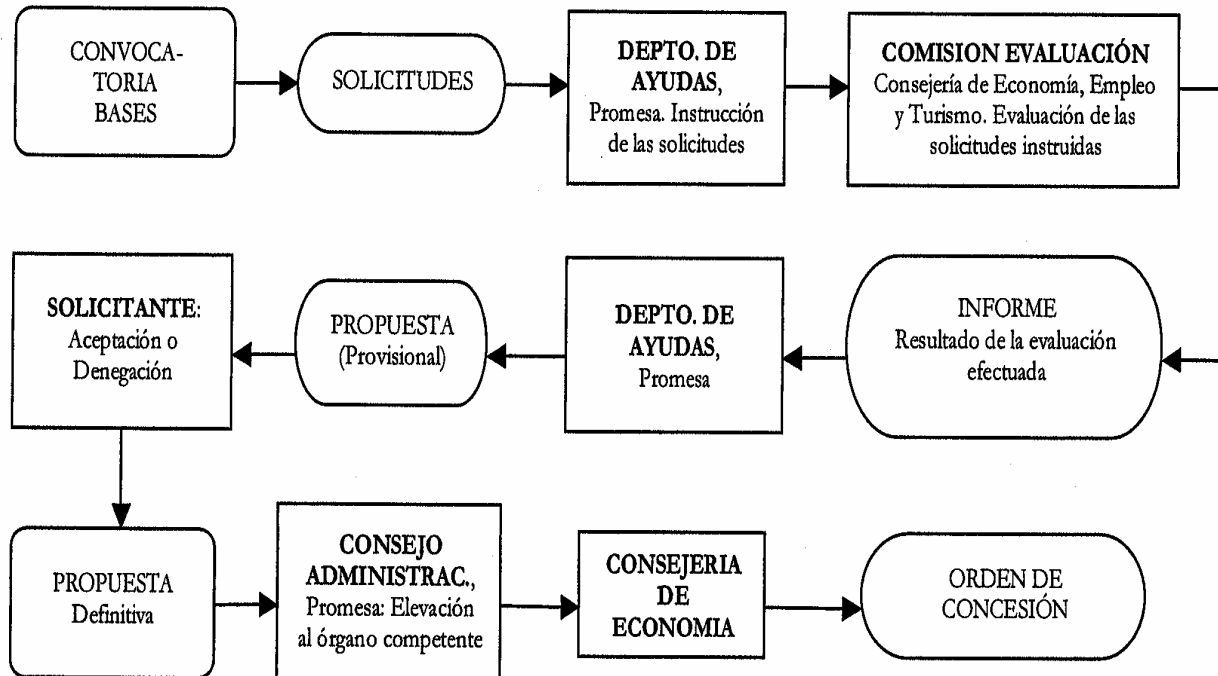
CONVOCATORIA BASES

SOLICITUDES

**DEPTO. DE AYUDAS**, Promesa. Instrucción de las solicitudes

**COMISION EVALUACIÓN** Consejería de Economía, Empleo y Turismo. Evaluación de las solicitudes instruidas

INFORME Resultado de la evaluación efectuada

**DEPTO. DE AYUDAS**, Promesa

PROPUESTA (Provisional)

**SOLICITANTE**: Aceptación o Denegación

PROPUESTA Definitiva

**CONSEJO ADMINISTRAC.**, Promesa: Elevación al órgano competente

**CONSEJERIA DE ECONOMIA**

ORDEN DE CONCESIÓN